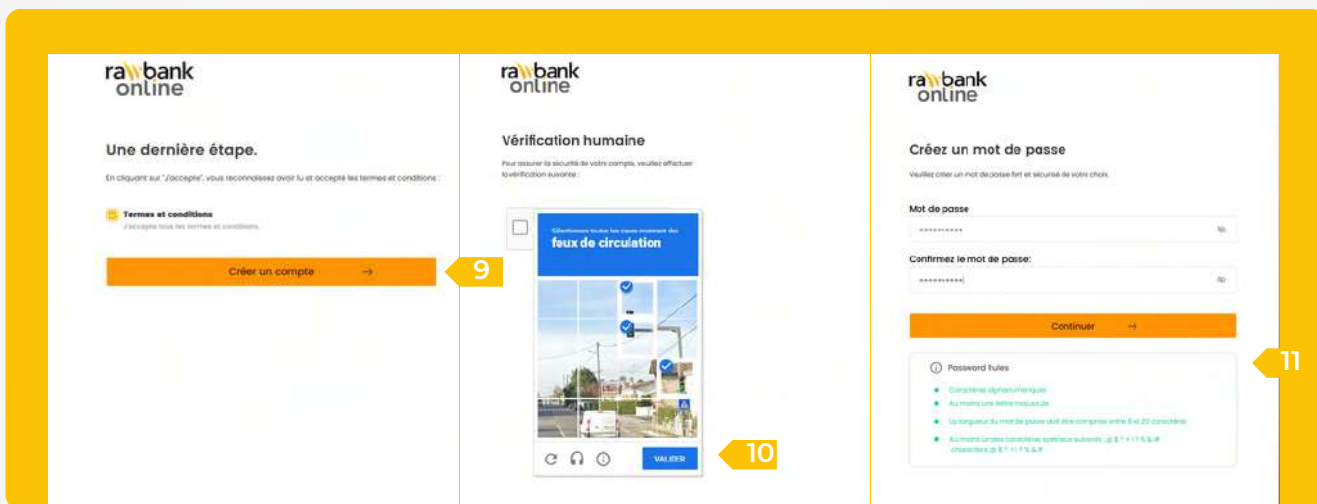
rawbank online

Une dernière étape.

En cliquant sur "J'accepte", vous reconnaissez avoir lu et accepté les termes et conditions :

Termes et conditions
J'accepte tous les termes et conditions.

Créer un compte →

9

rawbank online

Vérification humaine

Pour assurer la sécurité de votre compte, veuillez effectuer la vérification suivante :

Sélectionnez toutes les cases montrant des
feux de circulation

VALIDER

10

rawbank online

Créez un mot de passe

Veuillez créer un mot de passe fort et sécurisé de votre choix.

Mot de passe

Confirmez le mot de passe:

Continuer →

11

Password Rules

Caractères alphanumériques
Au moins une lettre majuscule
La longueur du mot de passe doit être comprise entre 8 et 20 caractères
Au moins un des caractères spéciaux suivants : @ $ * + ! ? % & # characters @ $ * + ! ? % & #